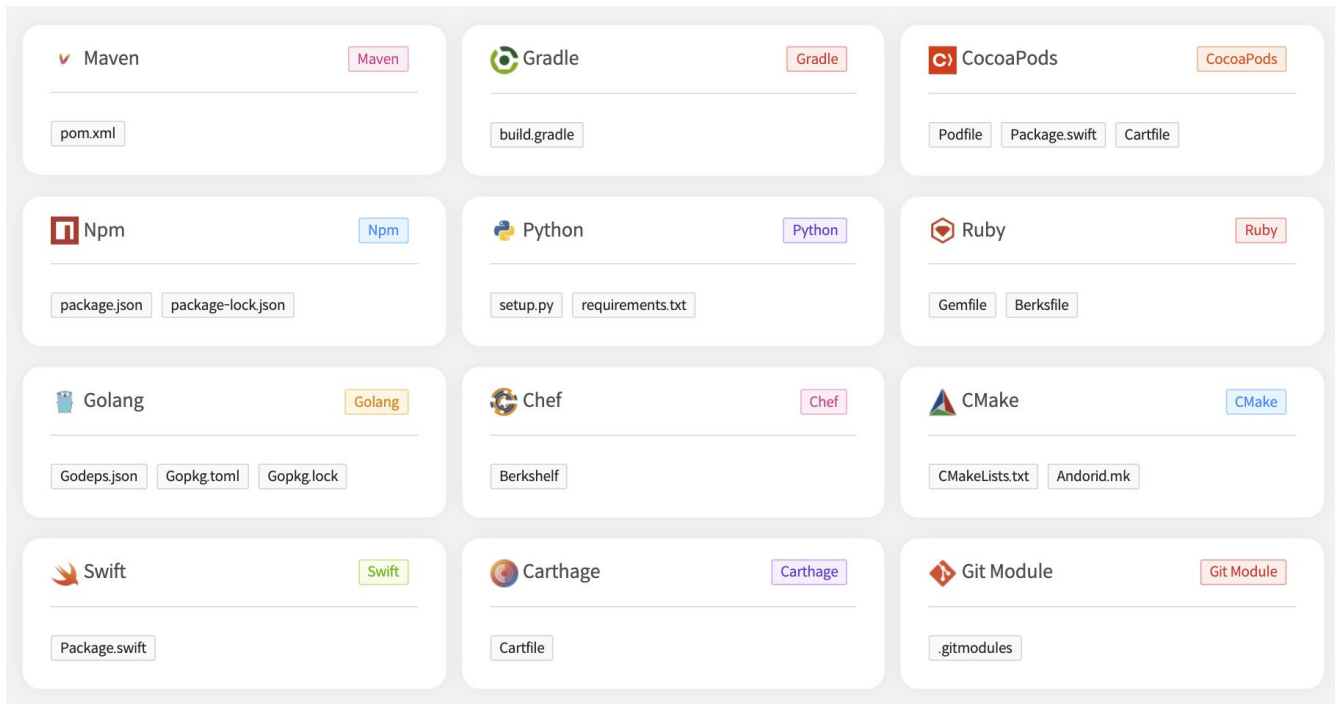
Maven Maven

pom.xml

Gradle Gradle

build.gradle

CocoaPods CocoaPods

Podfile Package.swift Cartfile

Npm Npm

package.json package-lock.json

Python Python

setup.py requirements.txt

Ruby Ruby

Gemfile Berksfile

Golang Golang

Godeps.json Gopkg.toml Gopkg.lock

Chef Chef

Berkshelf

CMake CMake

CMakeLists.txt Andorid.mk

Swift Swift

Package.swift

Carthage Carthage

Cartfile

Git Module Git Module

.gitmodules